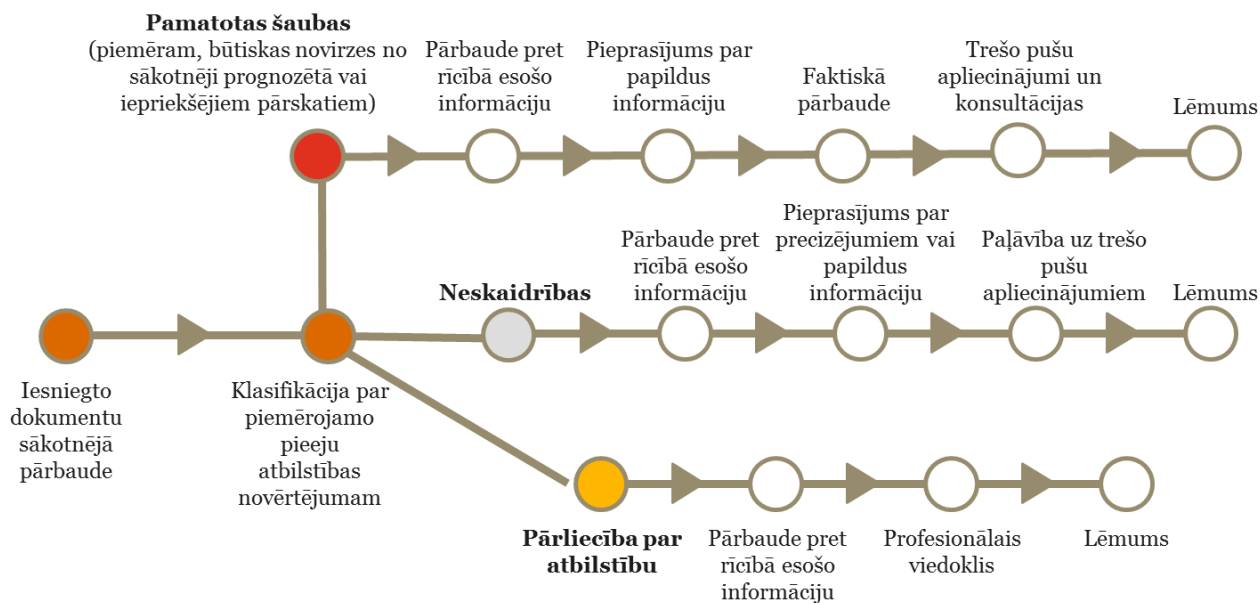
**Pamatotas šaubas**
(piemēram, būtiskas novirzes no sākotnēji prognozētā vai iepriekšējiem pārskatiem)

Pārbaude pret rīcībā esošo informāciju

Pieprasījums par papildus informāciju

Faktiskā pārbaude

Trešo pušu apliecinājumi un konsultācijas

Lēmums

**Neskaidrības**

Pārbaude pret rīcībā esošo informāciju

Pieprasījums par precizējumiem vai papildus informāciju

Paļāvība uz trešo pušu apliecinājumiem

Lēmums

Iesniegto dokumentu sākotnējā pārbaude

Klasifikācija par piemērojamo pieeju atbilstības novērtējumam

**Pārliecība par atbilstību**

Pārbaude pret rīcībā esošo informāciju

Profesionālais viedoklis

Lēmums